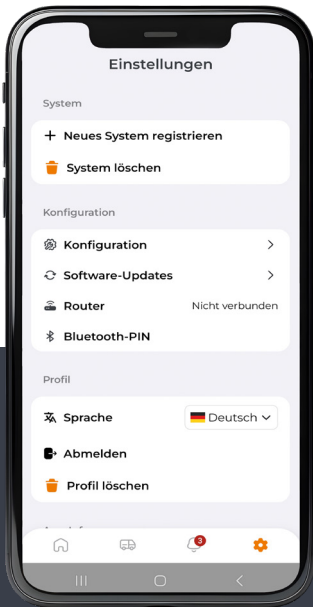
Einstellungen

System

+ Neues System registrieren

System löschen

Konfiguration

Konfiguration >

Software-Updates >

Router Nicht verbunden

Bluetooth-PIN

Profil

Sprache Deutsch

Abmelden

Profil löschen

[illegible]

3